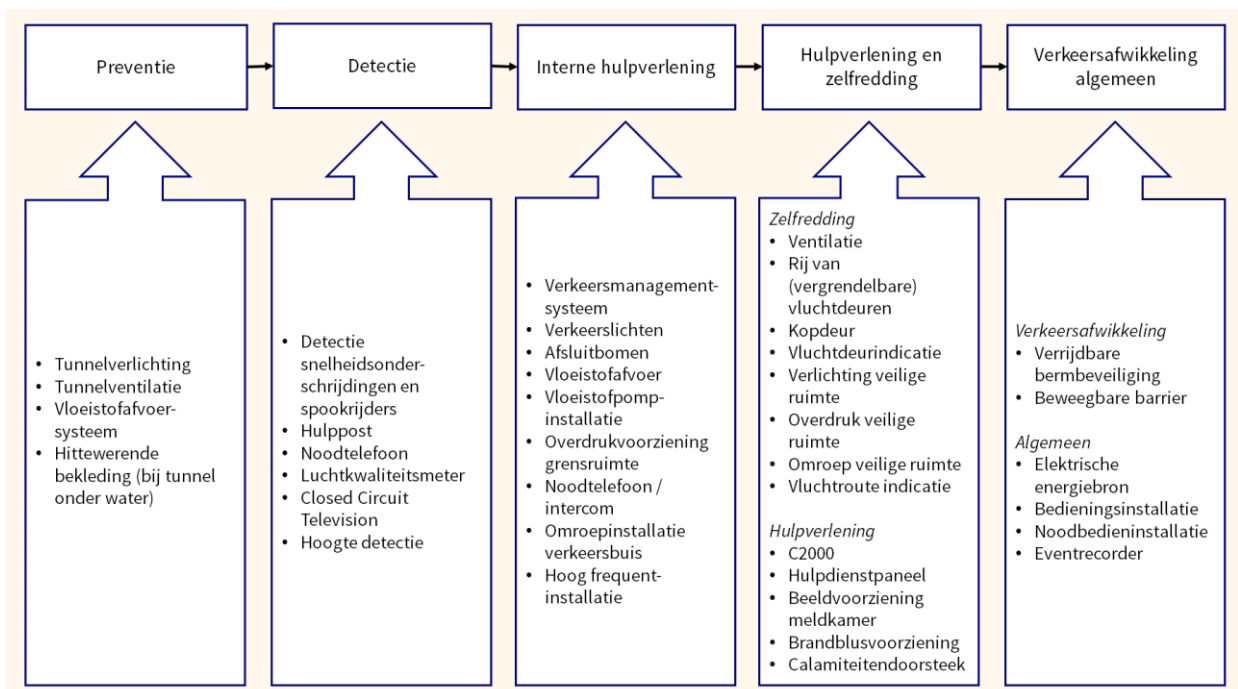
Preventie

Detectie

Interne hulpverlening

Hulpverlening en zelfredding

Verkeersafwikkeling algemeen

- Tunnelverlichting
- Tunnelventilatie
- Vloeistofafvoersysteem
- Hittewerende bekleding (bij tunnel onder water)

- Detectie snelheidsonderschrijdingen en spookrijders
- Hulppost
- Noodtelefoon
- Luchtkwaliteitsmeter
- Closed Circuit Television
- Hoogte detectie

- Verkeersmanagementsysteem
- Verkeerslichten
- Afsluitbomen
- Vloeistofafvoer
- Vloeistofpompinstallatie
- Overdrukvoorziening grensruimte
- Noodtelefoon / intercom
- Omroepinstallatie verkeersbuis
- Hoog frequentinstallatie

*Zelfredding*
- Ventilatie
- Rij van (vergrendelbare) vluchtdeuren
- Kopdeur
- Vluchtdeurindicatie
- Verlichting veilige ruimte
- Overdruk veilige ruimte
- Omroep veilige ruimte
- Vluchtroute indicatie

*Hulpverlening*
- C2000
- Hulpdienstpaneel
- Beeldvoorziening meldkamer
- Brandblusvoorziening
- Calamiteitendoorsteek

*Verkeersafwikkeling*
- Verrijdbare bermbeveiliging
- Beweegbare barrier

*Algemeen*
- Elektrische energiebron
- Bedieningsinstallatie
- Noodbedieninstallatie
- Eventrecorder